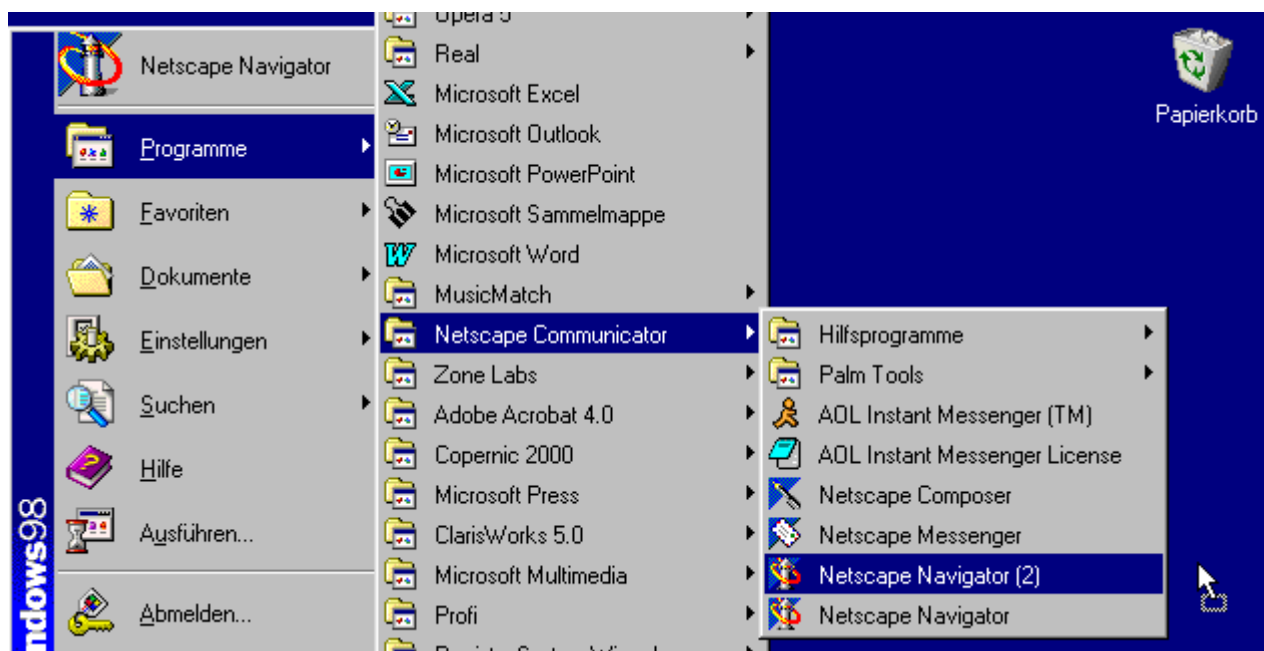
Opera 5
Netscape Navigator
Real
Microsoft Excel
Microsoft Outlook
Programme
Microsoft PowerPoint
Favoriten
Microsoft Sammelmappe
Microsoft Word
Dokumente
MusicMatch
Einstellungen
Netscape Communicator
Hilfsprogramme
Zone Labs
Palm Tools
Suchen
Adobe Acrobat 4.0
AOL Instant Messenger (TM)
Hilfe
Copernic 2000
AOL Instant Messenger License
Microsoft Press
Netscape Composer
Ausführen...
ClarisWorks 5.0
Netscape Messenger
Microsoft Multimedia
Netscape Navigator (2)
Abmelden...
Profi
Netscape Navigator
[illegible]
ndows98
Papierkorb